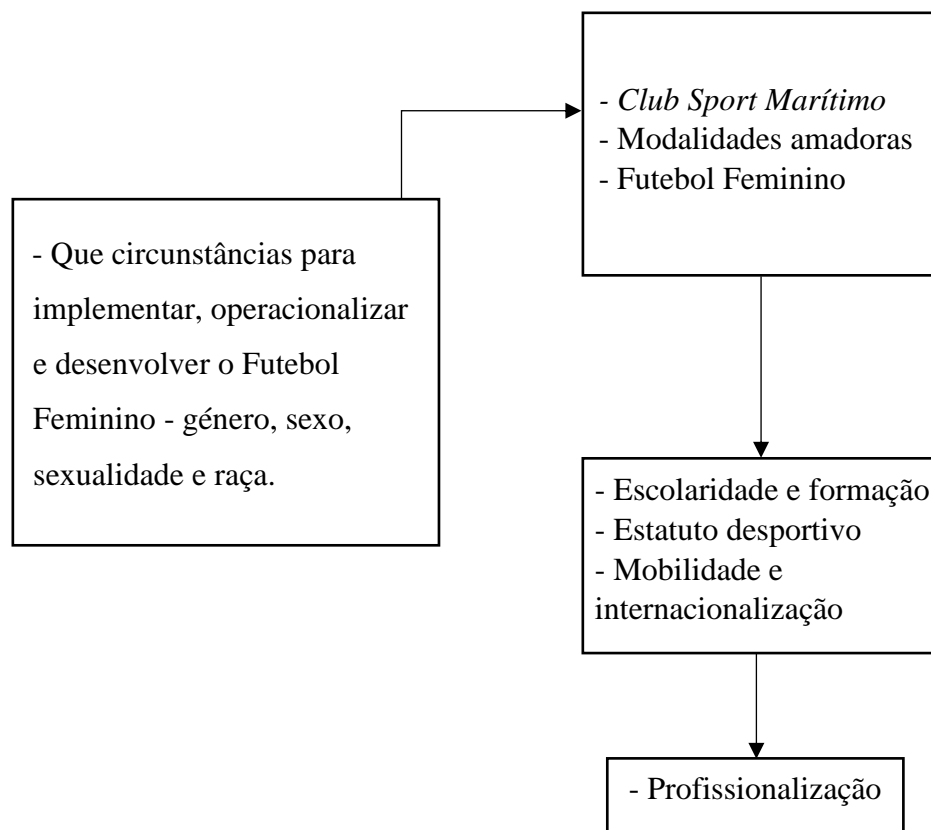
- Club Sport Marítimo
- Modalidades amadoras
- Futebol Feminino

- Que circunstâncias para implementar, operacionalizar e desenvolver o Futebol Feminino - género, sexo, sexualidade e raça.

- Escolaridade e formação
- Estatuto desportivo
- Mobilidade e internacionalização

- Profissionalização